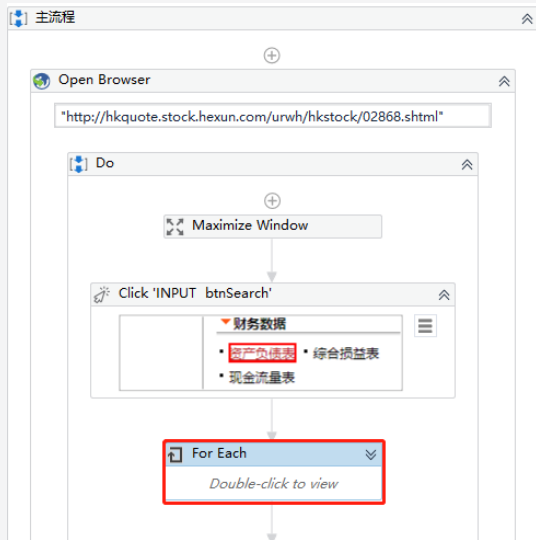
主流程

Open Browser

"http://hkquote.stock.hexun.com/urwh/hkstock/02868.shtml"

Do

Maximize Window

Click 'INPUT btnSearch'

财务数据

• 资产负债表 • 综合损益表

• 现金流量表

For Each

Double-click to view